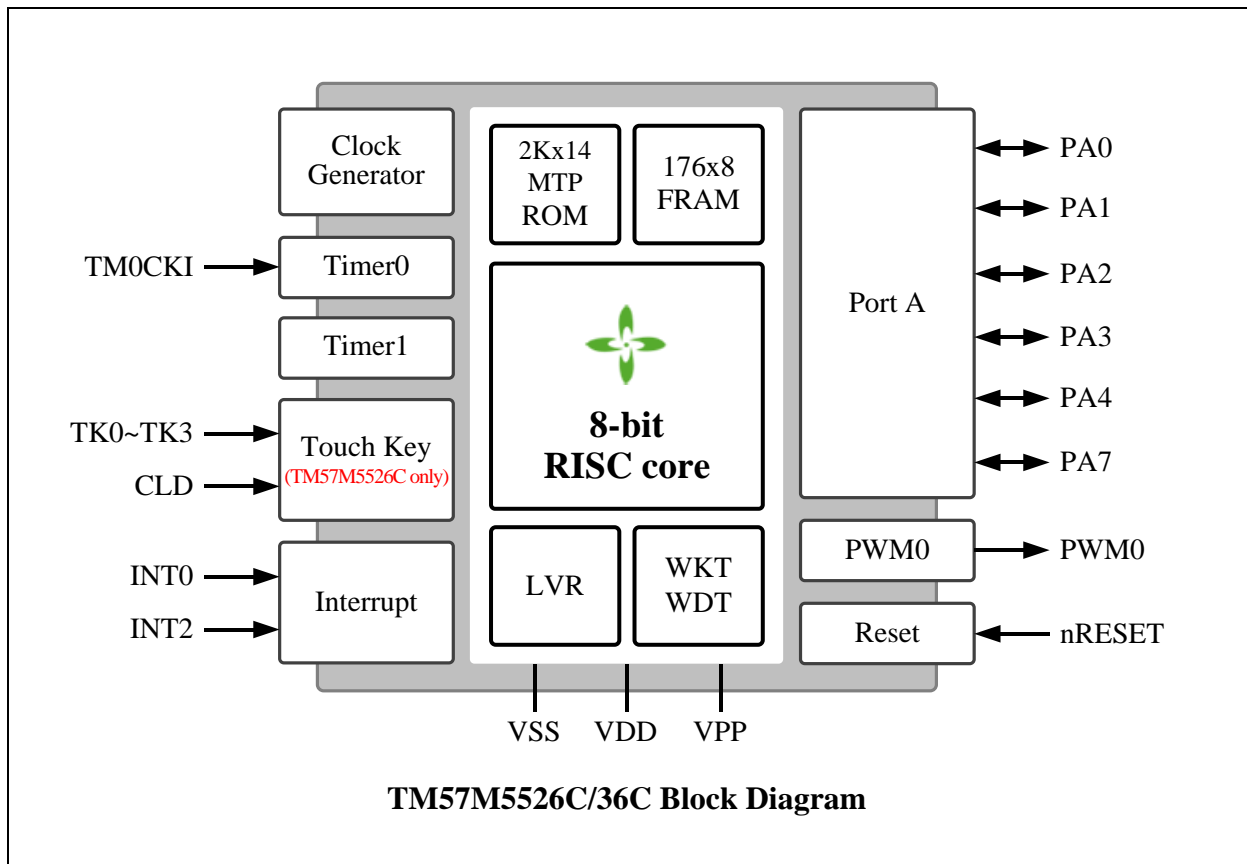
Clock Generator

TM0CKI

Timer0

Timer1

TK0~TK3

CLD

Touch Key
(TM57M5526C only)

INT0

INT2

Interrupt

2Kx14 MTP ROM

176x8 FRAM

8-bit RISC core

LVR

WKT WDT

Port A

PA0

PA1

PA2

PA3

PA4

PA7

PWM0

PWM0

Reset

nRESET

VSS

VDD

VPP

TM57M5526C/36C Block Diagram